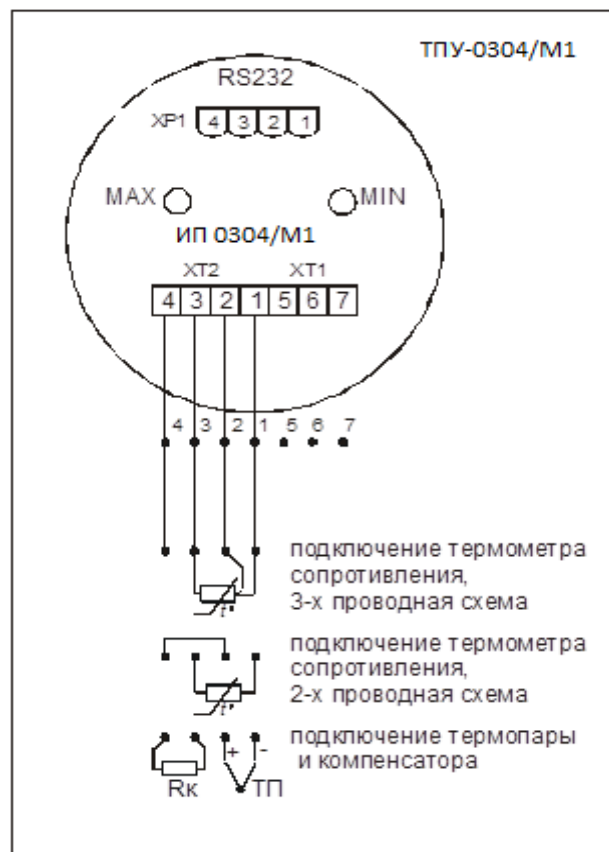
ТПУ-0304/М1

RS232

XP1 4 3 2 1

MAX

MIN

ИП 0304/М1

XT2 XT1

4 3 2 1 5 6 7

4 3 2 1 5 6 7

подключение термометра сопротивления, 3-х проводная схема

t°

подключение термометра сопротивления, 2-х проводная схема

t°

подключение термопары и компенсатора

+ -

Rк

ТП